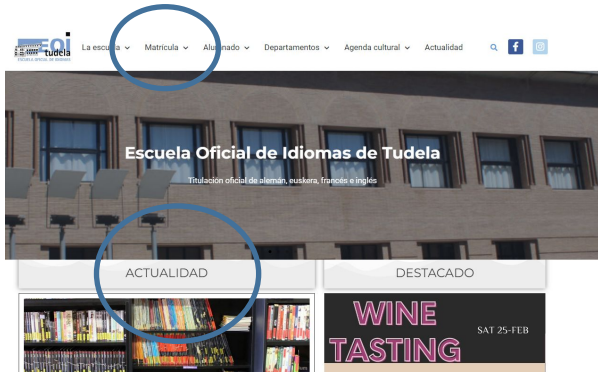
EOI tudela
ESCUELA OFICIAL DE IDIOMAS

La escuela
Matrícula
Alumnado
Departamentos
Agenda cultural
Actualidad

Escuela Oficial de Idiomas de Tudela

Titulación oficial de alemán, euskera, francés e inglés

ACTUALIDAD

DESTACADO

WINE TASTING
SAT 25-FEB